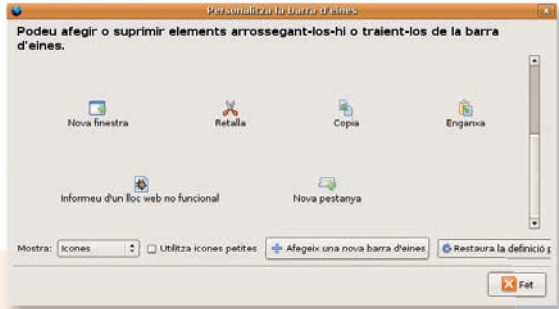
Personalitza la barra d'eines

Podeu afegir o suprimir elements arrossegant-los-hi o traient-los de la barra d'eines.

Nova finestra

Retalla

Copia

Enganxa

Informeu d'un lloc web no funcional

Nova pestanya

Mostra: Icones

Utilitza icones petites

Afegeix una nova barra d'eines

Restaura la definició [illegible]

Fet